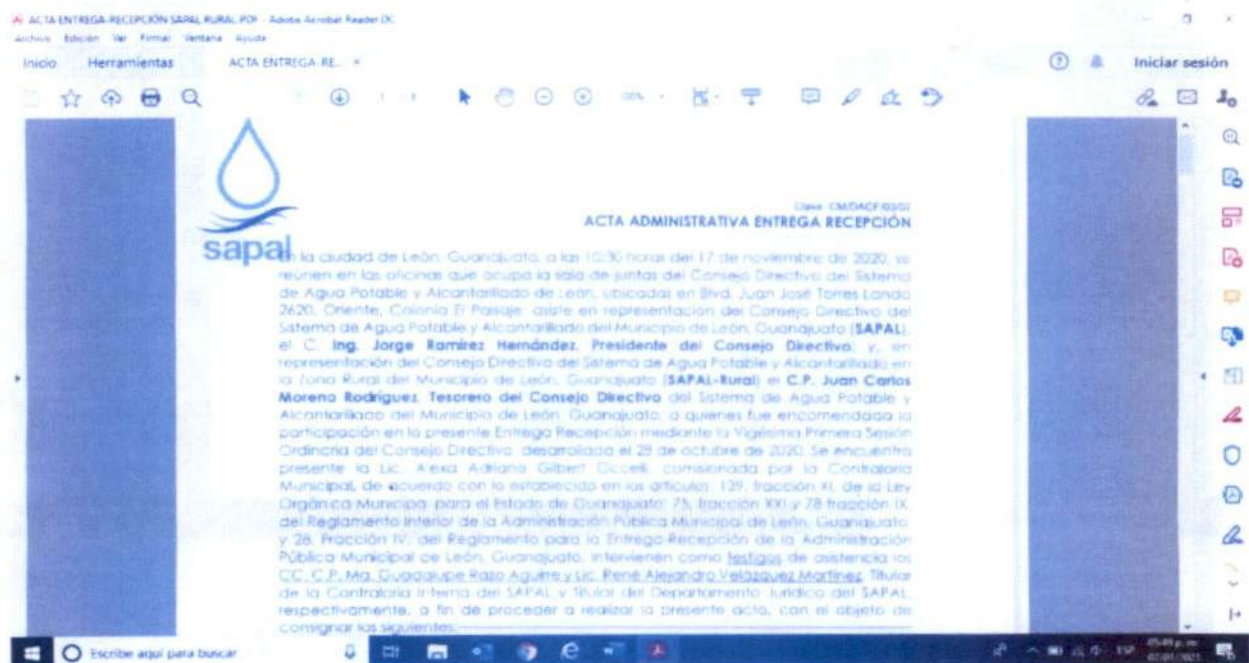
ACTA ENTREGA RECEPCIÓN SAPAL RURAL.PDF - Adobe Acrobat Reader DC
Archivo Edición Ver Firmar Ventana Ayuda
Inicio Herramientas ACTA ENTREGA-RE... ×
Iniciar sesión

Clave: CM/DACF-03/02
ACTA ADMINISTRATIVA ENTREGA RECEPCIÓN

sapal

En la ciudad de León, Guanajuato, a las 10:30 horas del 17 de noviembre de 2020, se reúnen en las oficinas que ocupa la sala de juntas del Consejo Directivo del Sistema de Agua Potable y Alcantarillado de León, ubicadas en Blvd. Juan José Torres Landa 2620, Oriente, Colonia El Paisaje, asiste en representación del Consejo Directivo del Sistema de Agua Potable y Alcantarillado del Municipio de León, Guanajuato (SAPAL), el C. Ing. Jorge Ramírez Hernández, Presidente del Consejo Directivo; y, en representación del Consejo Directivo del Sistema de Agua Potable y Alcantarillado en la Zona Rural del Municipio de León, Guanajuato (SAPAL-Rural) el C.P. Juan Carlos Moreno Rodríguez, Tesorero del Consejo Directivo del Sistema de Agua Potable y Alcantarillado del Municipio de León, Guanajuato, a quienes fue encomendada la participación en la presente Entrega Recepción mediante la Vigésima Primera Sesión Ordinaria del Consejo Directivo desarrollada el 28 de octubre de 2020. Se encuentra presente la Lic. Alexa Adriana Gilbert Occelli, comisionada por la Contraloría Municipal, de acuerdo con lo establecido en los artículos 139, fracción XI, de la Ley Orgánica Municipal para el Estado de Guanajuato; 75, fracción XXI y 78 fracción IX, del Reglamento Interior de la Administración Pública Municipal de León, Guanajuato y 28, Fracción IV, del Reglamento para la Entrega-Recepción de la Administración Pública Municipal de León, Guanajuato. Intervienen como testigos de asistencia los CC. C.P. Ma. Guadalupe Razo Aguirre y Lic. René Alejandro Velázquez Martínez, Titular de la Contraloría Interna del SAPAL y Titular del Departamento Jurídico del SAPAL, respectivamente, a fin de proceder a realizar la presente acta, con el objeto de consignar los siguientes:

Escribe aquí para buscar